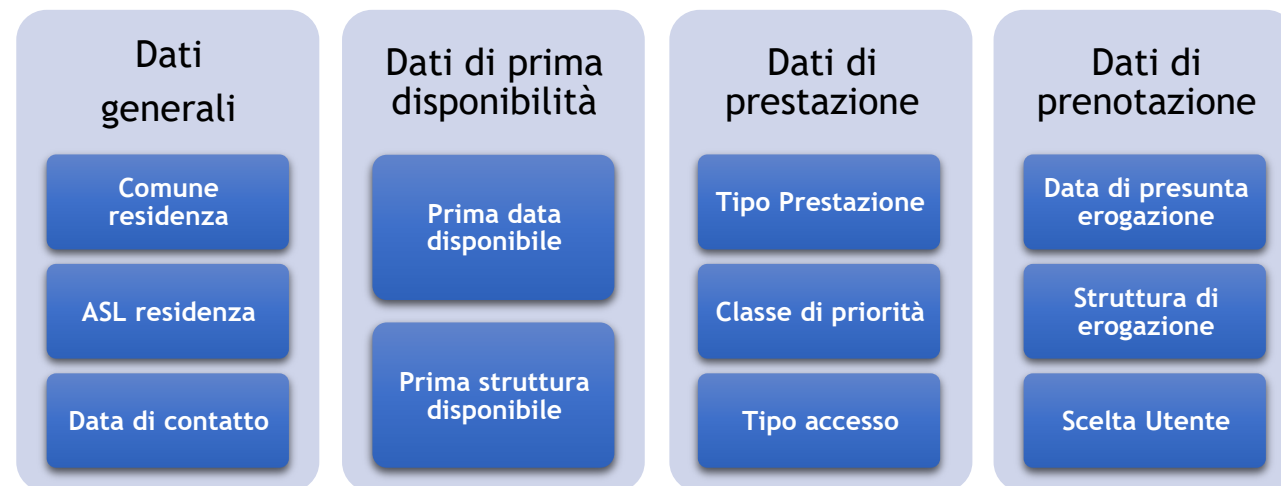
Dati generali

Comune residenza

ASL residenza

Data di contatto

Dati di prima disponibilità

Prima data disponibile

Prima struttura disponibile

Dati di prestazione

Tipo Prestazione

Classe di priorità

Tipo accesso

Dati di prenotazione

Data di presunta erogazione

Struttura di erogazione

Scelta Utente